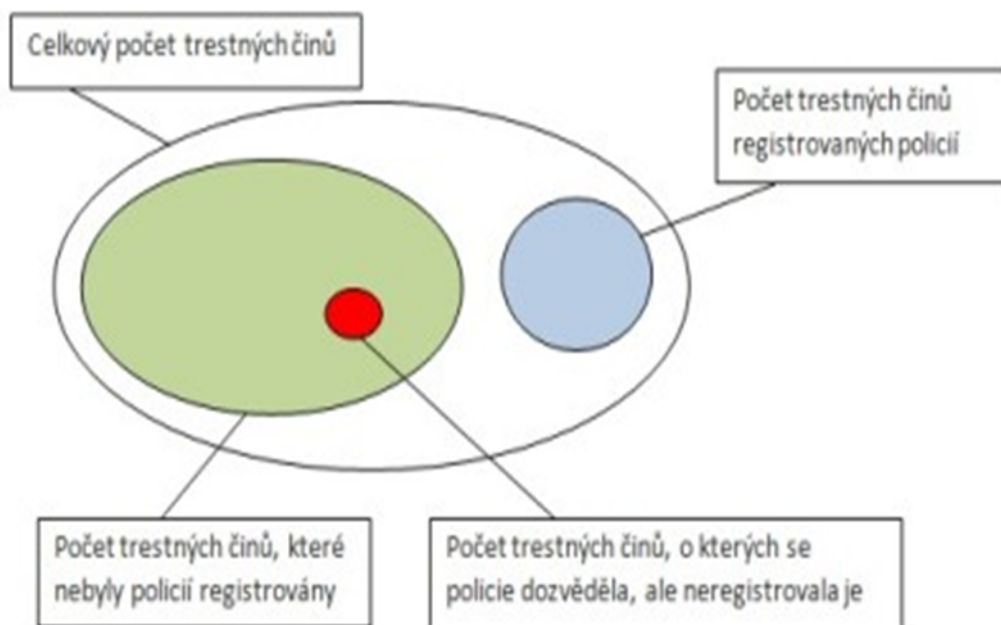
Celkový počet trestných činů

Počet trestných činů registrovaných policií

Počet trestných činů, které nebyly policií registrovány

Počet trestných činů, o kterých se policie dozvěděla, ale neregistrovala je